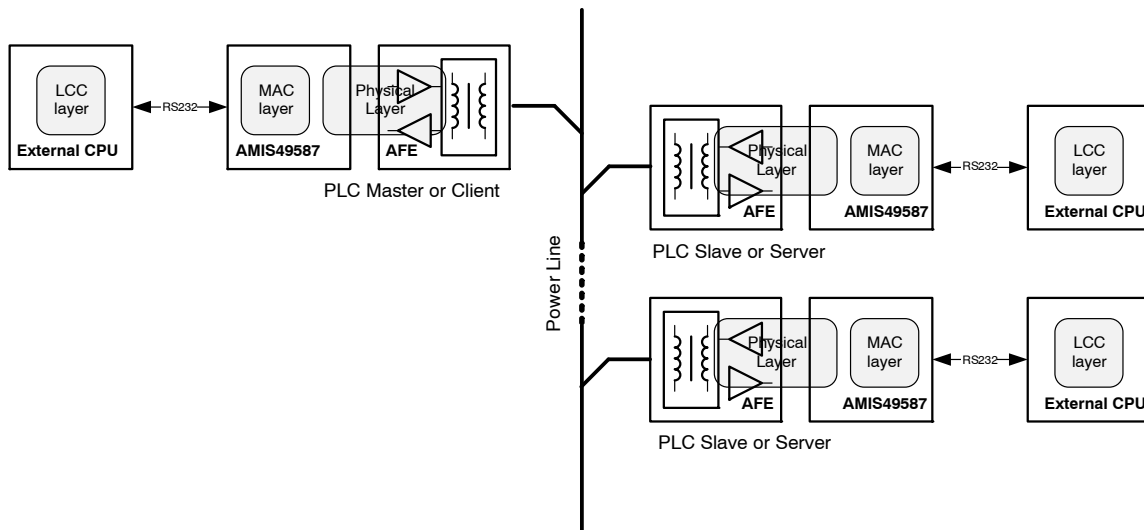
LCC layer

External CPU

RS232

MAC layer

Physical Layer

AMIS49587

AFE

PLC Master or Client

Power Line

Physical Layer

AFE

MAC layer

AMIS49587

RS232

LCC layer

External CPU

PLC Slave or Server

Physical Layer

AFE

MAC layer

AMIS49587

RS232

LCC layer

External CPU

PLC Slave or Server